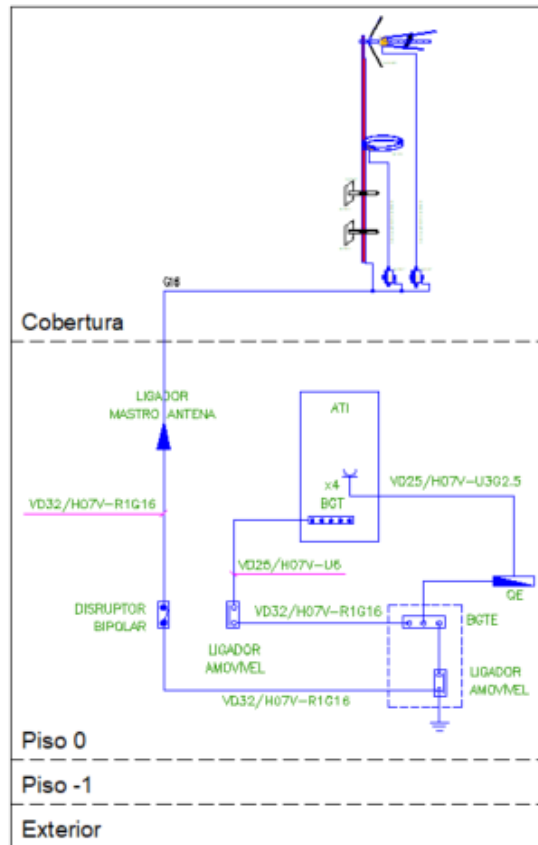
G16

Cobertura

LIGADOR
MASTRO ANTENA

ATI

x4
BGT

VD25/H07V-U3G2.5

VD32/H07V-R1G16

VD25/H07V-U6

QE

DISRUPTOR
BIPOLAR

VD32/H07V-R1G16

BGTE

LIGADOR
AMOVIVEL

LIGADOR
AMOVIVEL

VD32/H07V-R1G16

Piso 0

Piso -1

Exterior